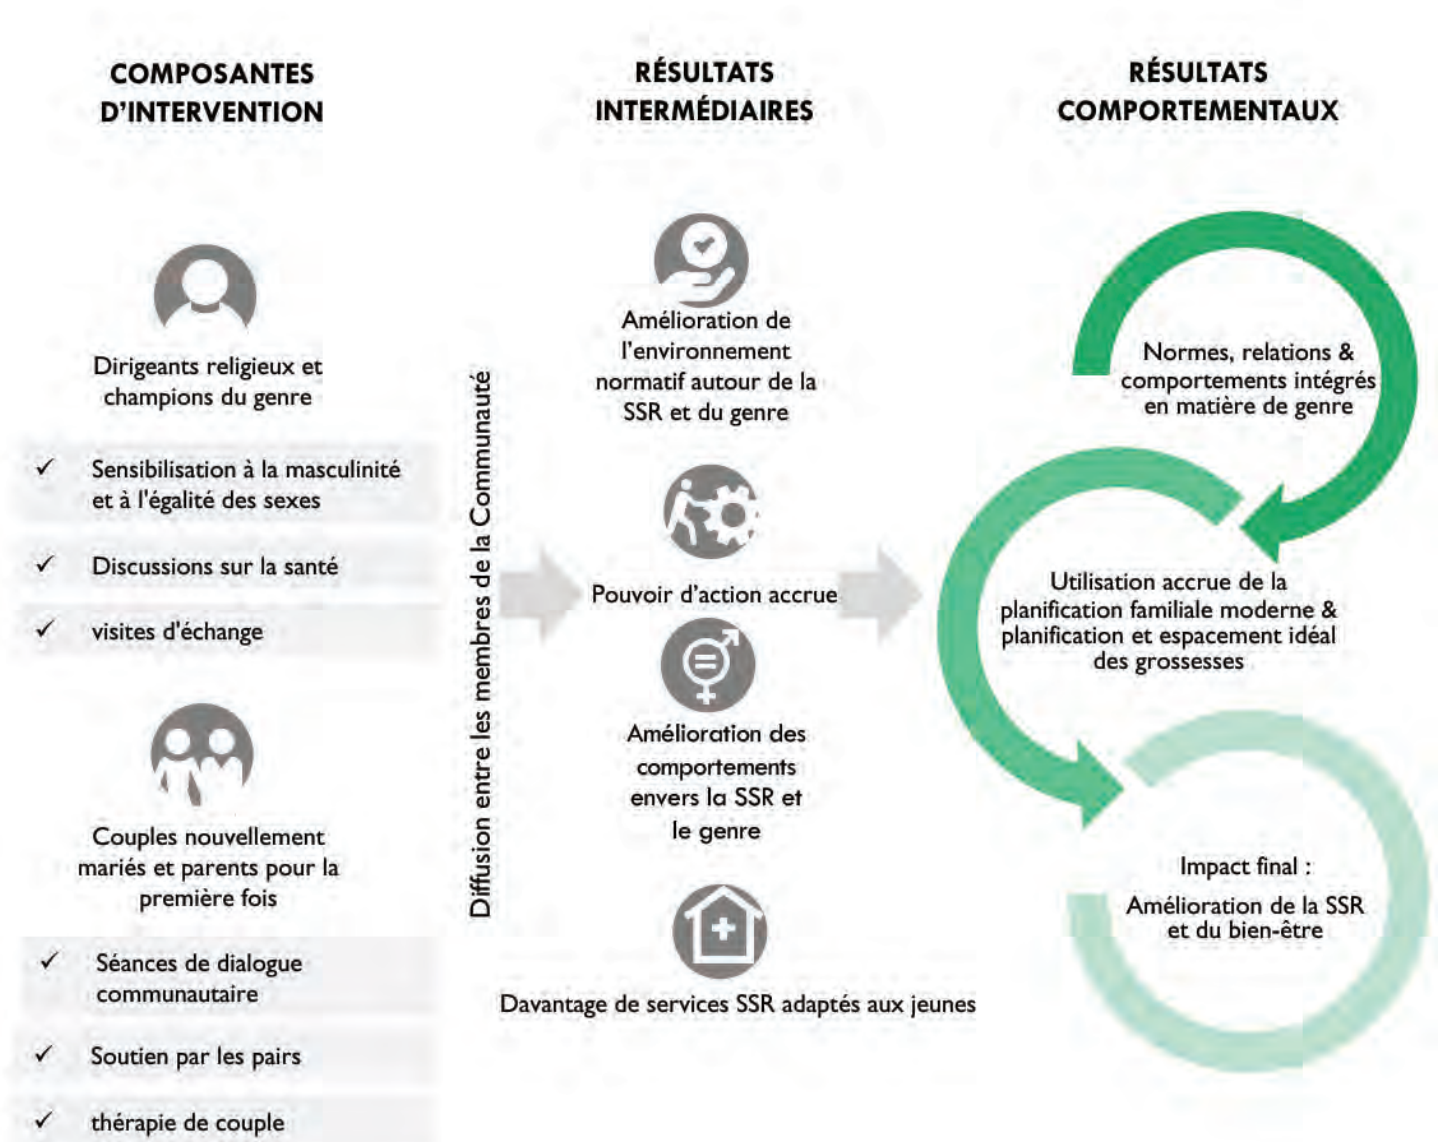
COMPOSANTES D'INTERVENTION

RÉSULTATS INTERMÉDIAIRES

RÉSULTATS COMPORTEMENTAUX

Dirigeants religieux et champions du genre

✓ Sensibilisation à la masculinité et à l'égalité des sexes

✓ Discussions sur la santé

✓ visites d'échange

Couples nouvellement mariés et parents pour la première fois

✓ Séances de dialogue communautaire

✓ Soutien par les pairs

✓ thérapie de couple

Diffusion entre les membres de la Communauté

Amélioration de l'environnement normatif autour de la SSR et du genre

Pouvoir d'action accrue

Amélioration des comportements envers la SSR et le genre

Davantage de services SSR adaptés aux jeunes

Normes, relations & comportements intégrés en matière de genre

Utilisation accrue de la planification familiale moderne & planification et espacement idéal des grossesses

Impact final :

Amélioration de la SSR et du bien-être